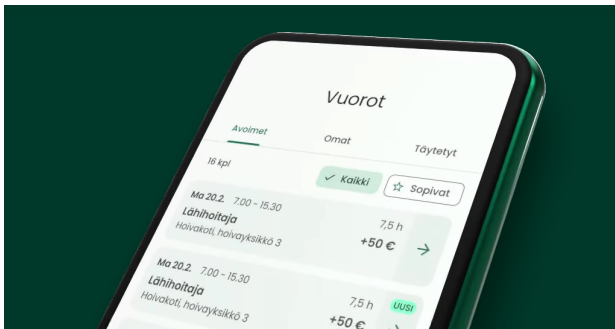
Vuorot

Avoimet

Omat

Täytetyt

16 kpl

Kaikki

Sopivat

Ma 20.2. 7.00 – 15.30

Lähihoitaja

Hoivakoti, hoivayksikkö 3

7,5 h

+50 €

Ma 20.2. 7.00 – 15.30

Lähihoitaja

Hoivakoti, hoivayksikkö 3

7,5 h

UUSI

+50 €